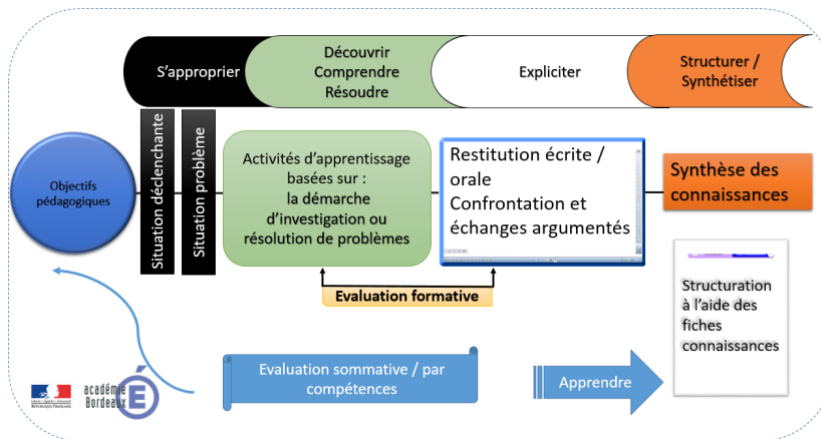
S'approprier

Découvrir
Comprendre
Résoudre

Expliciter

Structurer / Synthétiser

Objectifs pédagogiques

Situation déclenchante

Situation problème

Activités d'apprentissage basées sur : la démarche d'investigation ou résolution de problèmes

Restitution écrite / orale
Confrontation et échanges argumentés

Synthèse des connaissances

Evaluation formative

Structuration à l'aide des fiches connaissances

Evaluation sommative / par compétences

Apprendre

académie Bordeaux